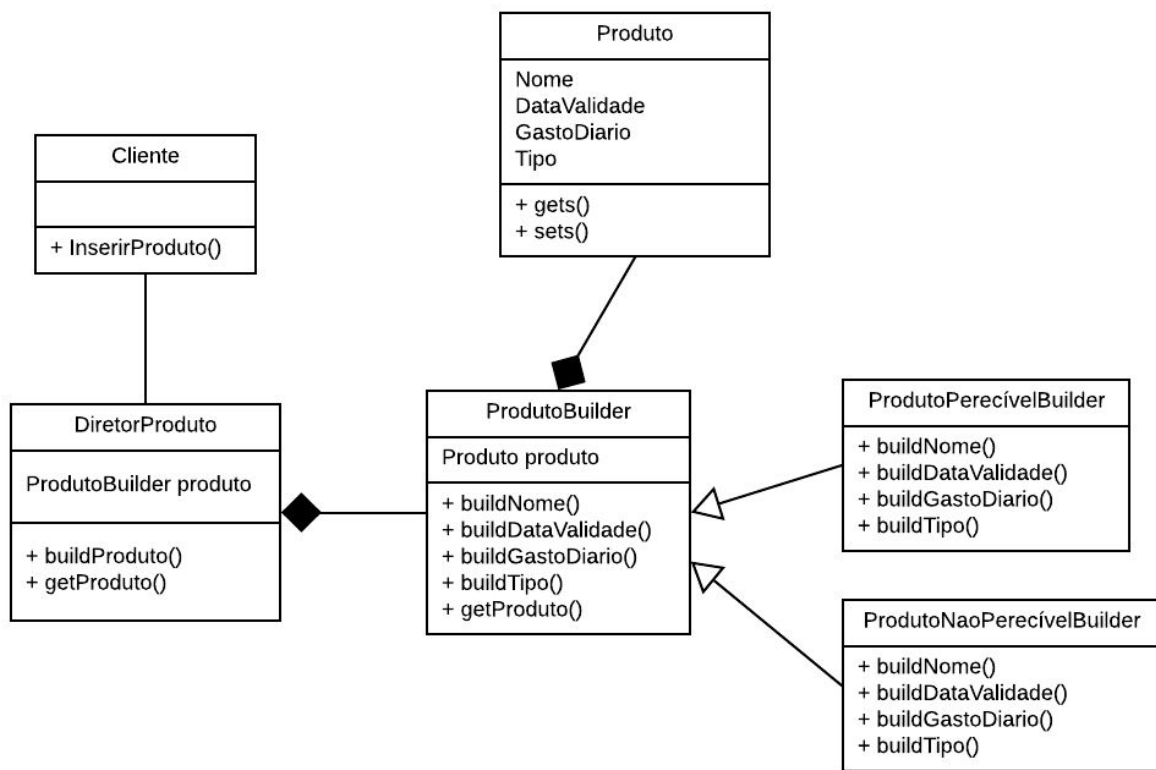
Produto

Nome
DataValidade
GastoDiario
Tipo

+ gets()
+ sets()

Cliente

+ InserirProduto()

DiretorProduto

ProdutoBuilder produto

+ buildProduto()
+ getProduto()

ProdutoBuilder

Produto produto

+ buildNome()
+ buildDataValidade()
+ buildGastoDiario()
+ buildTipo()
+ getProduto()

ProdutoPerecívelBuilder

+ buildNome()
+ buildDataValidade()
+ buildGastoDiario()
+ buildTipo()

ProdutoNaoPerecívelBuilder

+ buildNome()
+ buildDataValidade()
+ buildGastoDiario()
+ buildTipo()